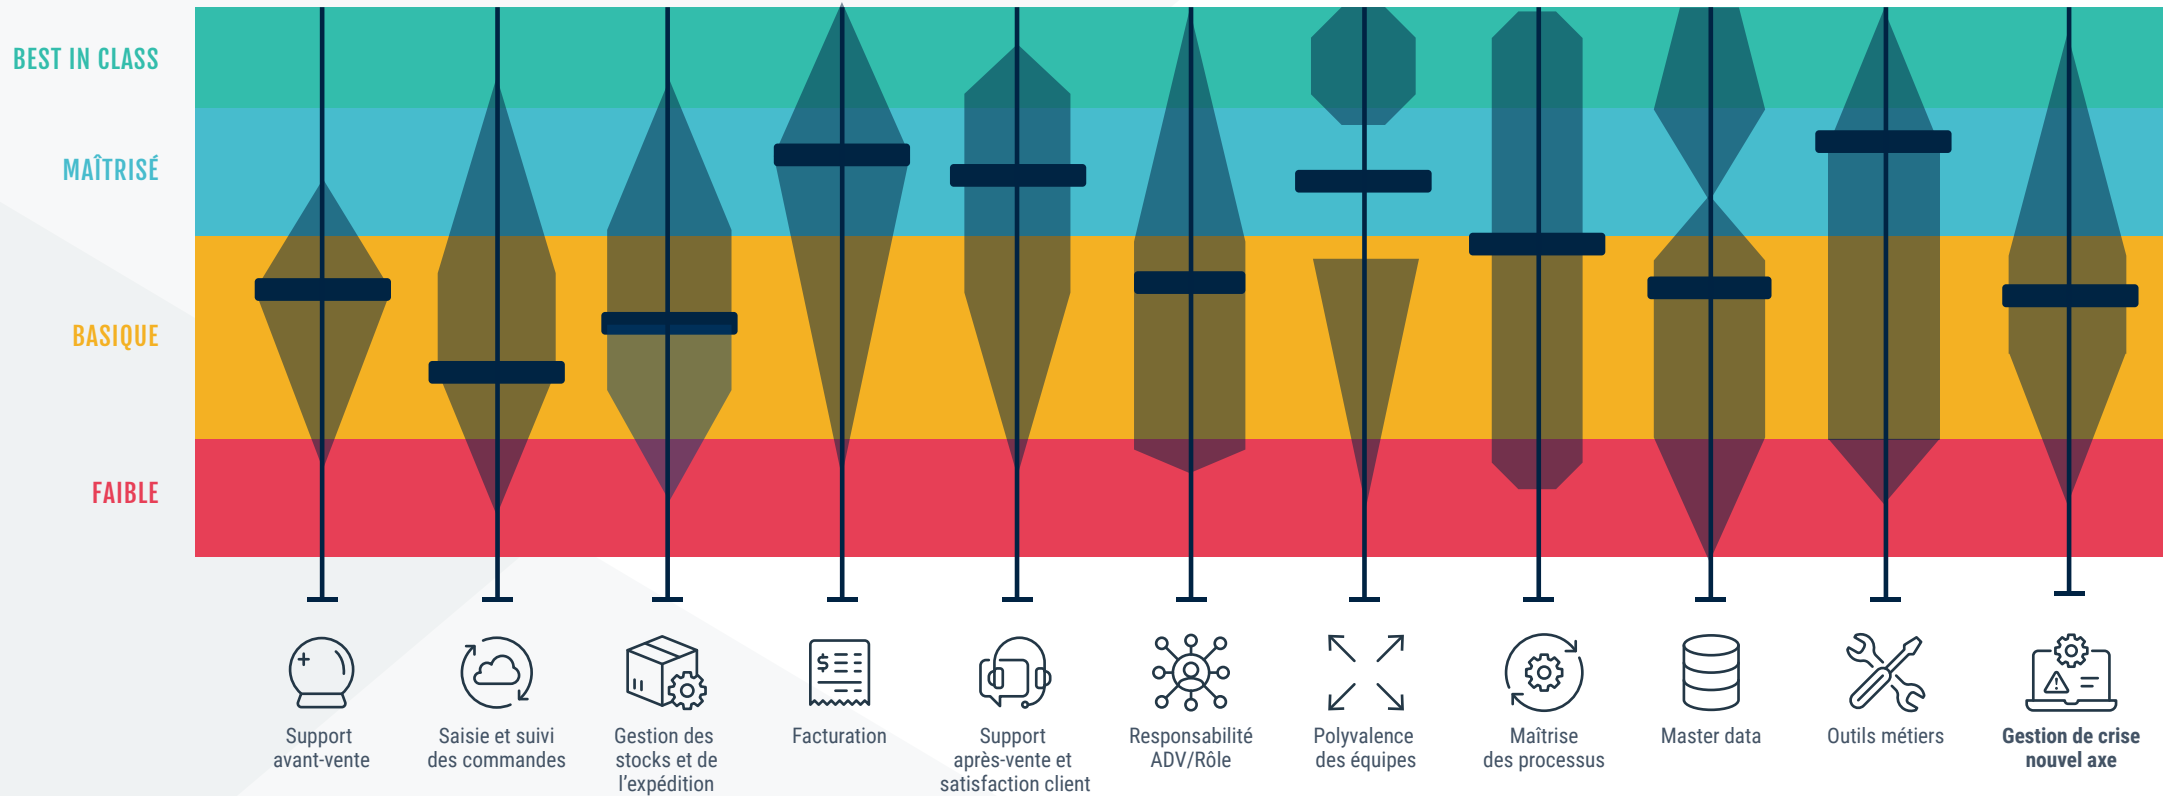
BEST IN CLASS

MAÎTRISÉ

BASIQUE

FAIBLE

Support avant-vente

Saisie et suivi des commandes

Gestion des stocks et de l'expédition

Facturation

Support après-vente et satisfaction client

Responsabilité ADV/Rôle

Polyvalence des équipes

Maîtrise des processus

Master data

Outils métiers

Gestion de crise nouvel axe